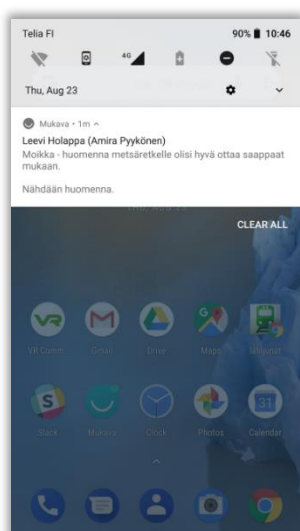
Telia FI
90% 10:46
4G
Thu, Aug 23

Mukava • 1m ^
Leevi Holappa (Amira Pyykönen)
Moikka - huomenna metsäretkelle olisi hyvä ottaa saappaat mukaan.

Nähdään huomenna.

CLEAR ALL

VR Comm
Gmail
Drive
Maps
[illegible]
Slack
Mukava
Clock
Photos
Calendar
31